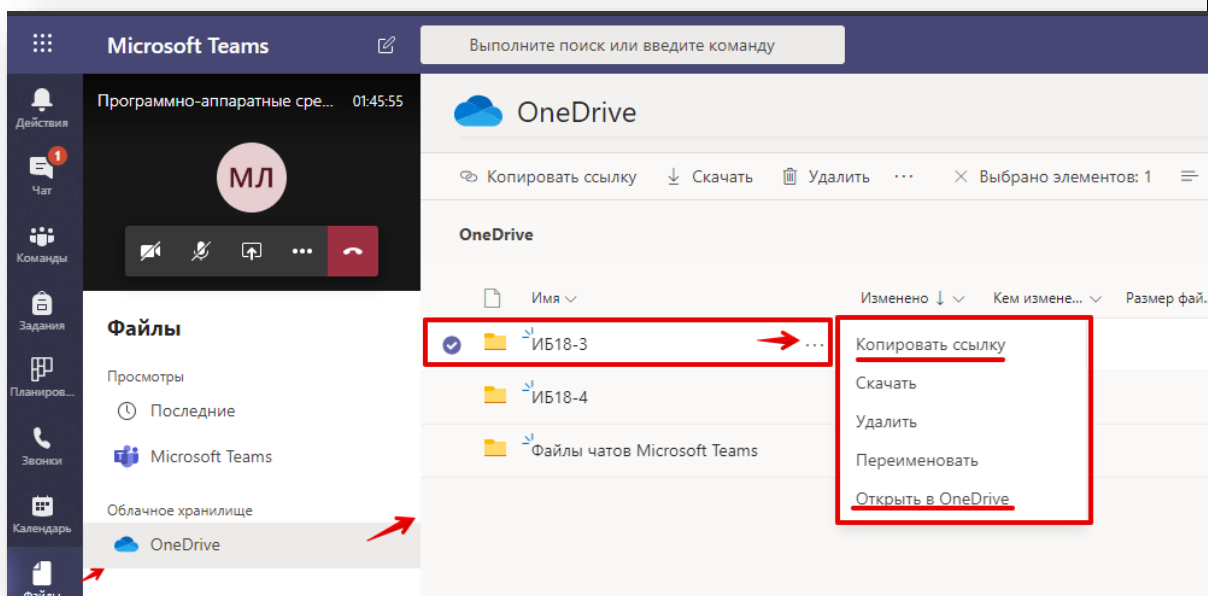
Microsoft Teams

Выполните поиск или введите команду

Действия

1
Чат

Команды

Задания

Планиров...

Звонки

Календарь

Файлы

Программно-аппаратные сре... 01:45:55

МЛ

Файлы

Просмотры

Последние

Microsoft Teams

Облачное хранилище

OneDrive

OneDrive

Копировать ссылку Скачать Удалить ··· Выбрано элементов: 1

OneDrive

Имя

Изменено ↓

Кем измене...

Размер фай...

ИБ18-3

ИБ18-4

Файлы чатов Microsoft Teams

Копировать ссылку

Скачать

Удалить

Переименовать

Открыть в OneDrive